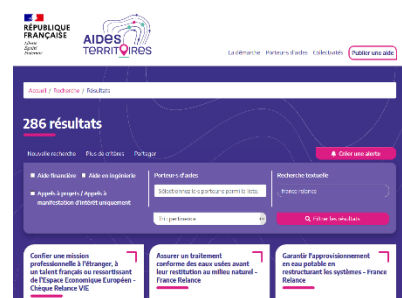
RÉPUBLIQUE FRANÇAISE
Liberté
Égalité
Fraternité

AIDES TERRITOIRES

La démarche Porteurs d'aides Collectivités Publier une aide

Accueil / Recherche / Résultats

286 résultats

Nouvelle recherche Plus de critères Partager

Créer une alerte

Aide financière Aide en ingénierie

Appels à projets / Appels à manifestation d'intérêt uniquement

Porteurs d'aides

Sélectionnez le porteurs parmi la liste

Recherche textuelle

france relance

Tri : pertinence

Filtrer les résultats

Confier une mission professionnelle à l'étranger, à un talent français ou ressortissant de l'Espace Economique Européen - Chèque Relance VIE

Assurer un traitement conforme des eaux usées avant leur restitution au milieu naturel - France Relance

Garantir l'approvisionnement en eau potable en restructurant les systèmes - France Relance